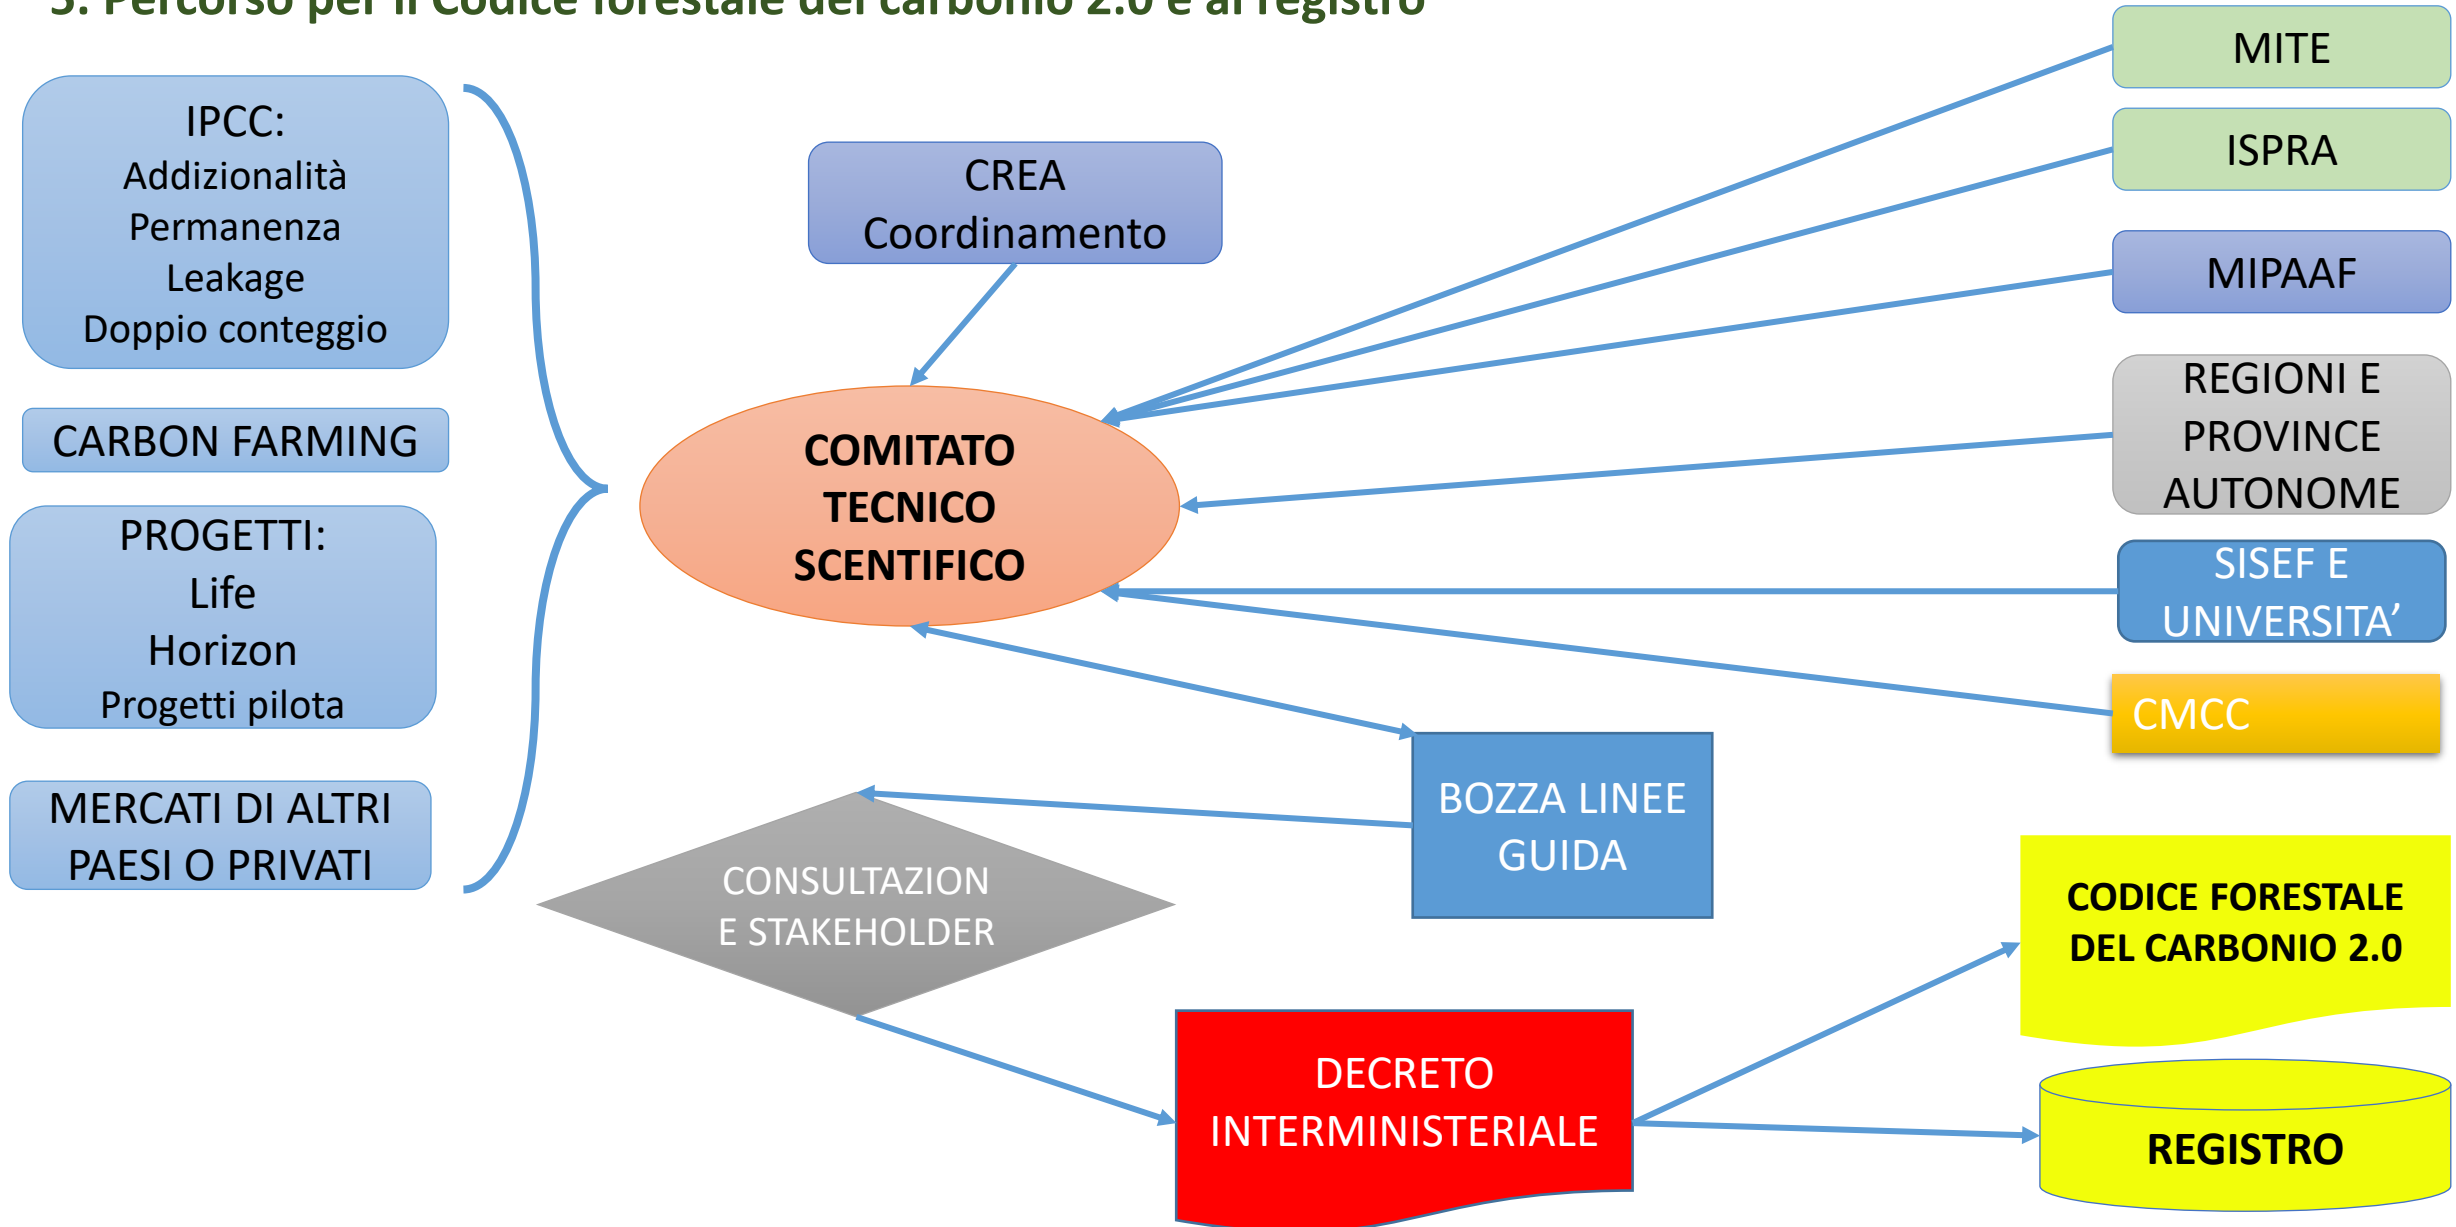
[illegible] Percorso per il Codice forestale del carbonio 2.0 e al registro

IPCC:
Addizionalità
Permanenza
Leakage
Doppio conteggio

CARBON FARMING

PROGETTI:
Life
Horizon
Progetti pilota

MERCATI DI ALTRI PAESI O PRIVATI

CREA
Coordinamento

COMITATO TECNICO SCIENTIFICO

MITE

ISPRA

MIPAAF

REGIONI E PROVINCE AUTONOME

SISEF E UNIVERSITA'

CMCC

BOZZA LINEE GUIDA

CONSULTAZION E STAKEHOLDER

DECRETO INTERMINISTERIALE

CODICE FORESTALE DEL CARBONIO 2.0

REGISTRO